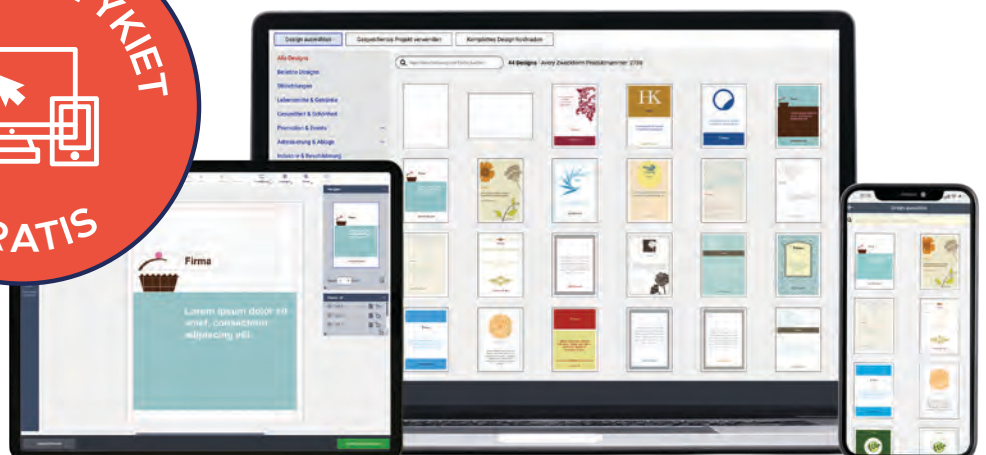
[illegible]KIET

RATIS

Design auswählen
Gespeichertes Projekt verwenden
Komplettes Design hochladen

Alle Designs
Beliebte Designs
Weihnachten
Lebensmittel & Getränke
Gesundheit & Schönheit
Promotion & Events
Adressierung & Ablage
Industrie & Beschäftigung

44 Designs Avery Zweckform Produktnummer: 2706

HK

Firma

Lorem ipsum dolor sit amet, consectetur adipiscing elit.